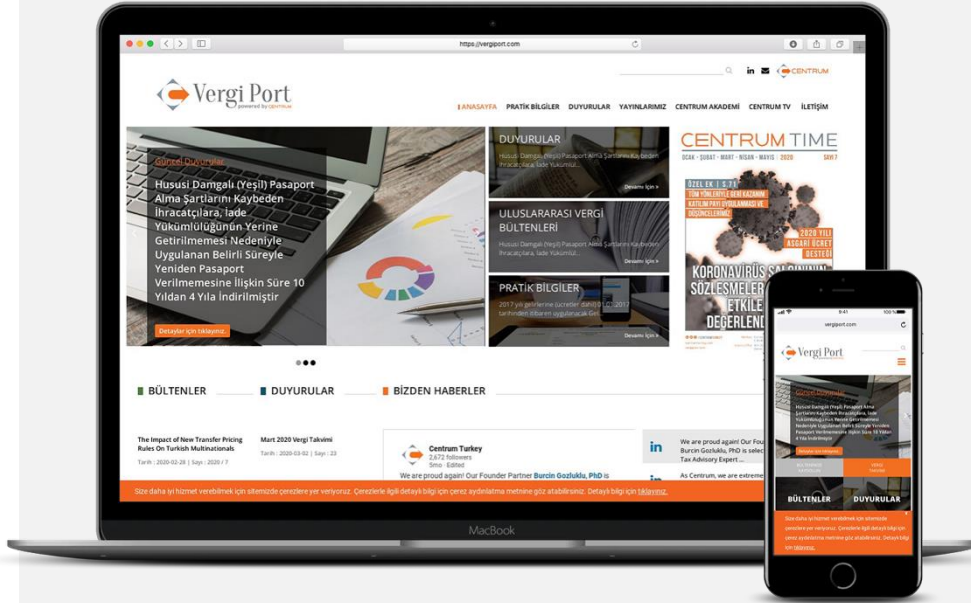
https://vergiport.com

CENTRUM

Vergi Port
powered by centrum

ANASAYFA PRATİK BİLGİLER DUYURULAR YAYINLARIMIZ CENTRUM AKADEMİ CENTRUM TV İLETİŞİM

Güncel Duyurular

Hususi Damgalı (Yeşil) Pasaport Alma Şartlarını Kaybeden İhracatçılara, İade Yükümlülüğünün Yerine Getirilmemesi Nedeniyle Uygulanan Belirli Süreyle Yeniden Pasaport Verilmemesine İlişkin Süre 10 Yıldan 4 Yıla İndirilmiştir

Detaylar için tıklayınız

DUYURULAR
Hususi Damgalı (Yeşil) Pasaport Alma Şartlarını Kaybeden İhracatçılara, İade Yükümlül...
Devamı için »

ULUSLARARASI VERGİ BÜLTENLERİ
Hususi Damgalı (Yeşil) Pasaport Alma Şartlarını Kaybeden İhracatçılara, İade Yükümlül...
Devamı için »

PRATİK BİLGİLER
2017 yılı gelirlerine (ücretler dahil) 01.01.2017 tarihinden itibaren uygulanacak Gel...
Devamı için »

CENTRUM TIME
OCAK • ŞUBAT • MART • NİSAN • MAYIS | 2020 SAYI 7
ÖZEL EK | S.71
TÜM YÖNLERİYLE GENİ KAZANIM KATILIM PAYI UYGULAMASI VE DÜŞÜNCELERİMİZ
2020 YILI ASGARİ ÜCRET DESTEĞİ
KORONAVİRÜS SALGININ SÖZLEŞMELER ETKİLE DEĞERLEND

BÜLTENLER
DUYURULAR
BİZDEN HABERLER

The Impact of New Transfer Pricing Rules On Turkish Multinationals
Tarih : 2020-02-28 | Sayı : 2020 / 7

Mart 2020 Vergi Takvimi
Tarih : 2020-03-02 | Sayı : 23

Centrum Turkey
2,672 followers
5mo • Edited
We are proud again! Our Founder Partner Burcin GozlukLu, PhD is

We are proud again! Our Fou Burcin Gozluklu, PhD is selec Tax Advisory Expert ...

As Centrum, we are extrem

Size daha iyi hizmet verebilmek için sitemizde çerezlere yer veriyoruz. Çerezlerle ilgili detaylı bilgi için çerez aydınlatma metnine göz atabilirsiniz. Detaylı bilgi için tıklayınız.

MacBook

9:41
vergiport.com
Vergi Port
Güncel Duyurular
Hususi Damgalı (Yeşil) Pasaport Alma Şartlarını Kaybeden İhracatçılara, İade Yükümlülüğünün Yerine Getirilmemesi Nedeniyle Uygulanan Belirli Süreyle Yeniden Pasaport Verilmemesine İlişkin Süre 10 Yıldan 4 Yıla İndirilmiştir
Detaylar için tıklayınız
BÜLTENLER DUYURULAR
Size daha iyi hizmet verebilmek için sitemizde çerezlere yer veriyoruz. Çerezlerle ilgili detaylı bilgi için çerez aydınlatma metnine göz atabilirsiniz. Detaylı bilgi için tıklayınız.